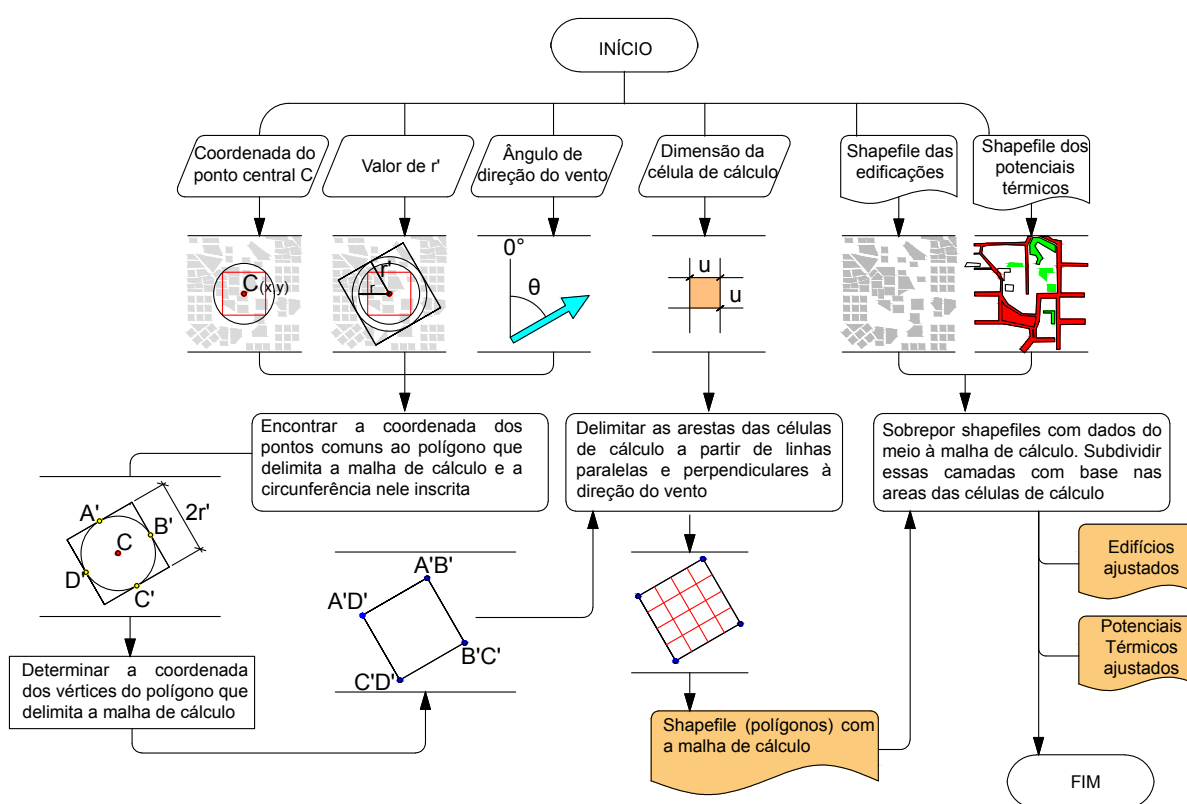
INÍCIO

Coordenada do ponto central C

Valor de r'

Ângulo de direção do vento

Dimensão da célula de cálculo

Shapefile das edificações

Shapefile dos potenciais térmicos

C(x,y)

r'

0°

θ

u

u

Encontrar a coordenada dos pontos comuns ao polígono que delimita a malha de cálculo e a circunferência nele inscrita

Delimitar as arestas das células de cálculo a partir de linhas paralelas e perpendiculares à direção do vento

Sobrepor shapefiles com dados do meio à malha de cálculo. Subdividir essas camadas com base nas areas das células de cálculo

A'

B'

C

D'

C'

2r'

Edifícios ajustados

A'B'

A'D'

B'C'

C'D'

Potenciais Térmicos ajustados

Determinar a coordenada dos vértices do polígono que delimita a malha de cálculo

Shapefile (polígonos) com a malha de cálculo

FIM